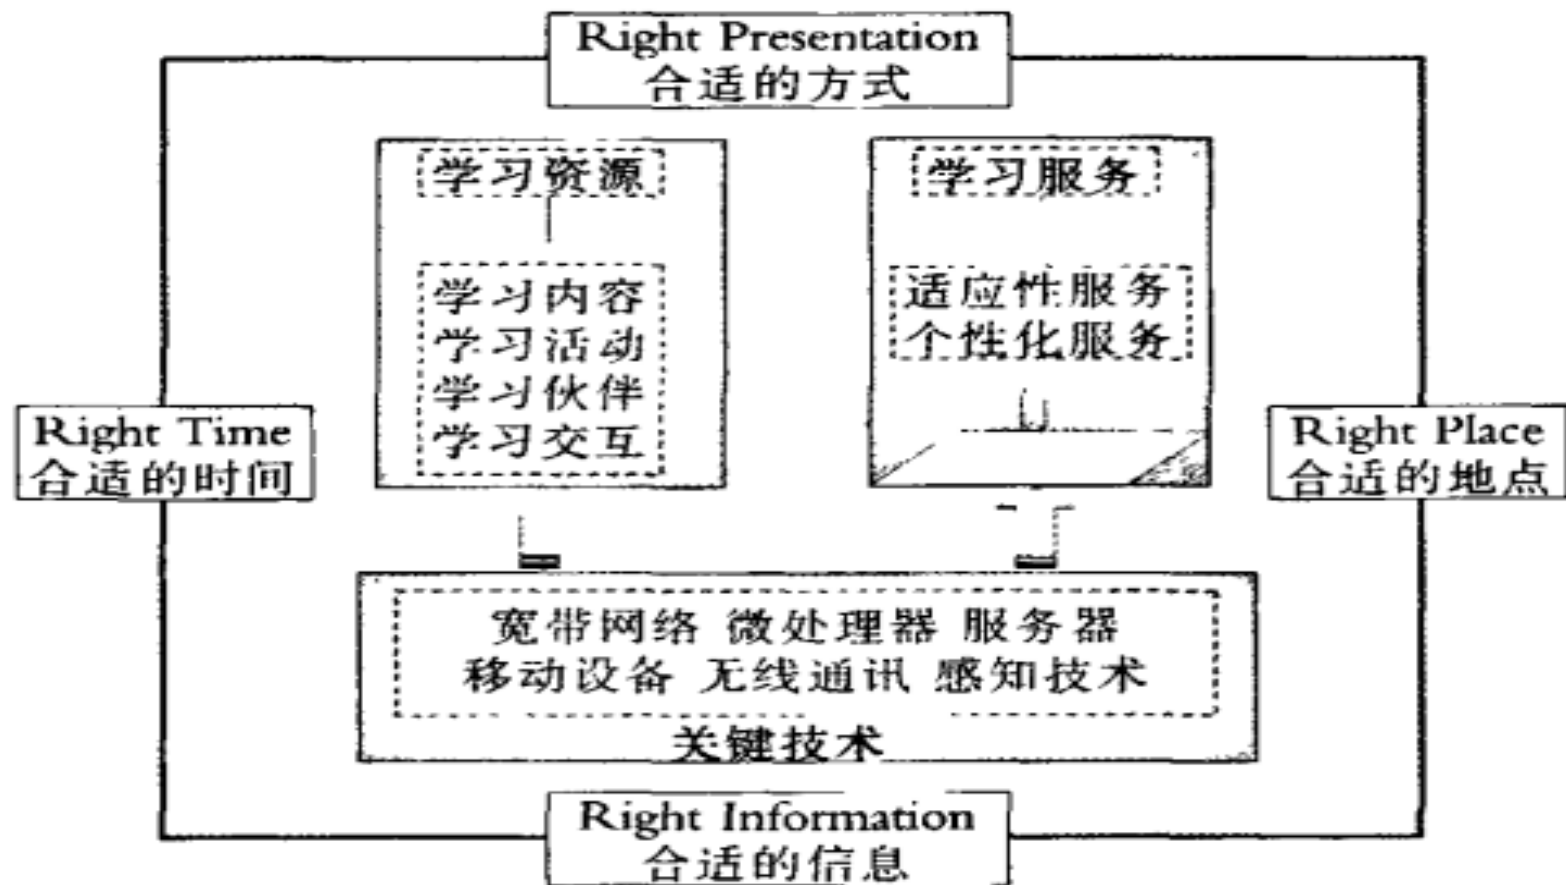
Right Presentation
合适的方式

学习资源

学习内容
学习活动
学习伙伴
学习交互

学习服务

适应性服务
个性化服务

Right Time
合适的时间

Right Place
合适的地点

宽带网络 微处理器 服务器
移动设备 无线通讯 感知技术

关键技术

Right Information
合适的信息